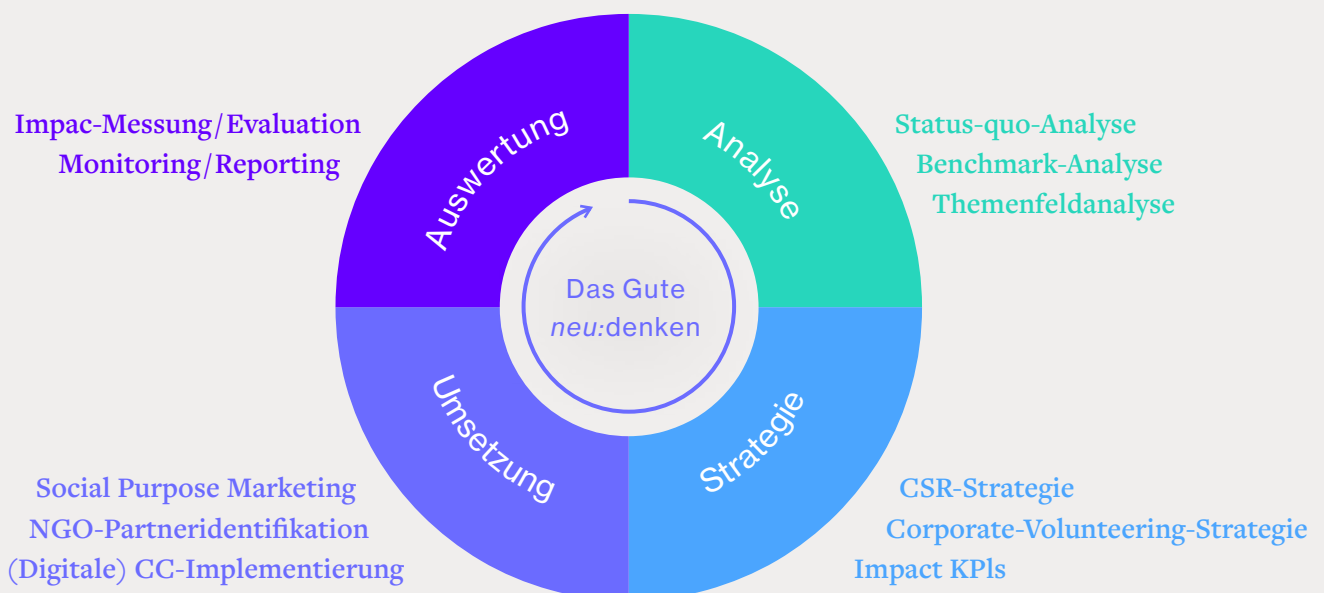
Impac-Messung/Evaluation
Monitoring/Reporting

Auswertung

Analyse

Status-quo-Analyse
Benchmark-Analyse
Themenfeldanalyse

Das Gute
*neu:*denken

Umsetzung

Strategie

Social Purpose Marketing
NGO-Partneridentifikation
(Digitale) CC-Implementierung

CSR-Strategie
Corporate-Volunteering-Strategie
Impact KPIs